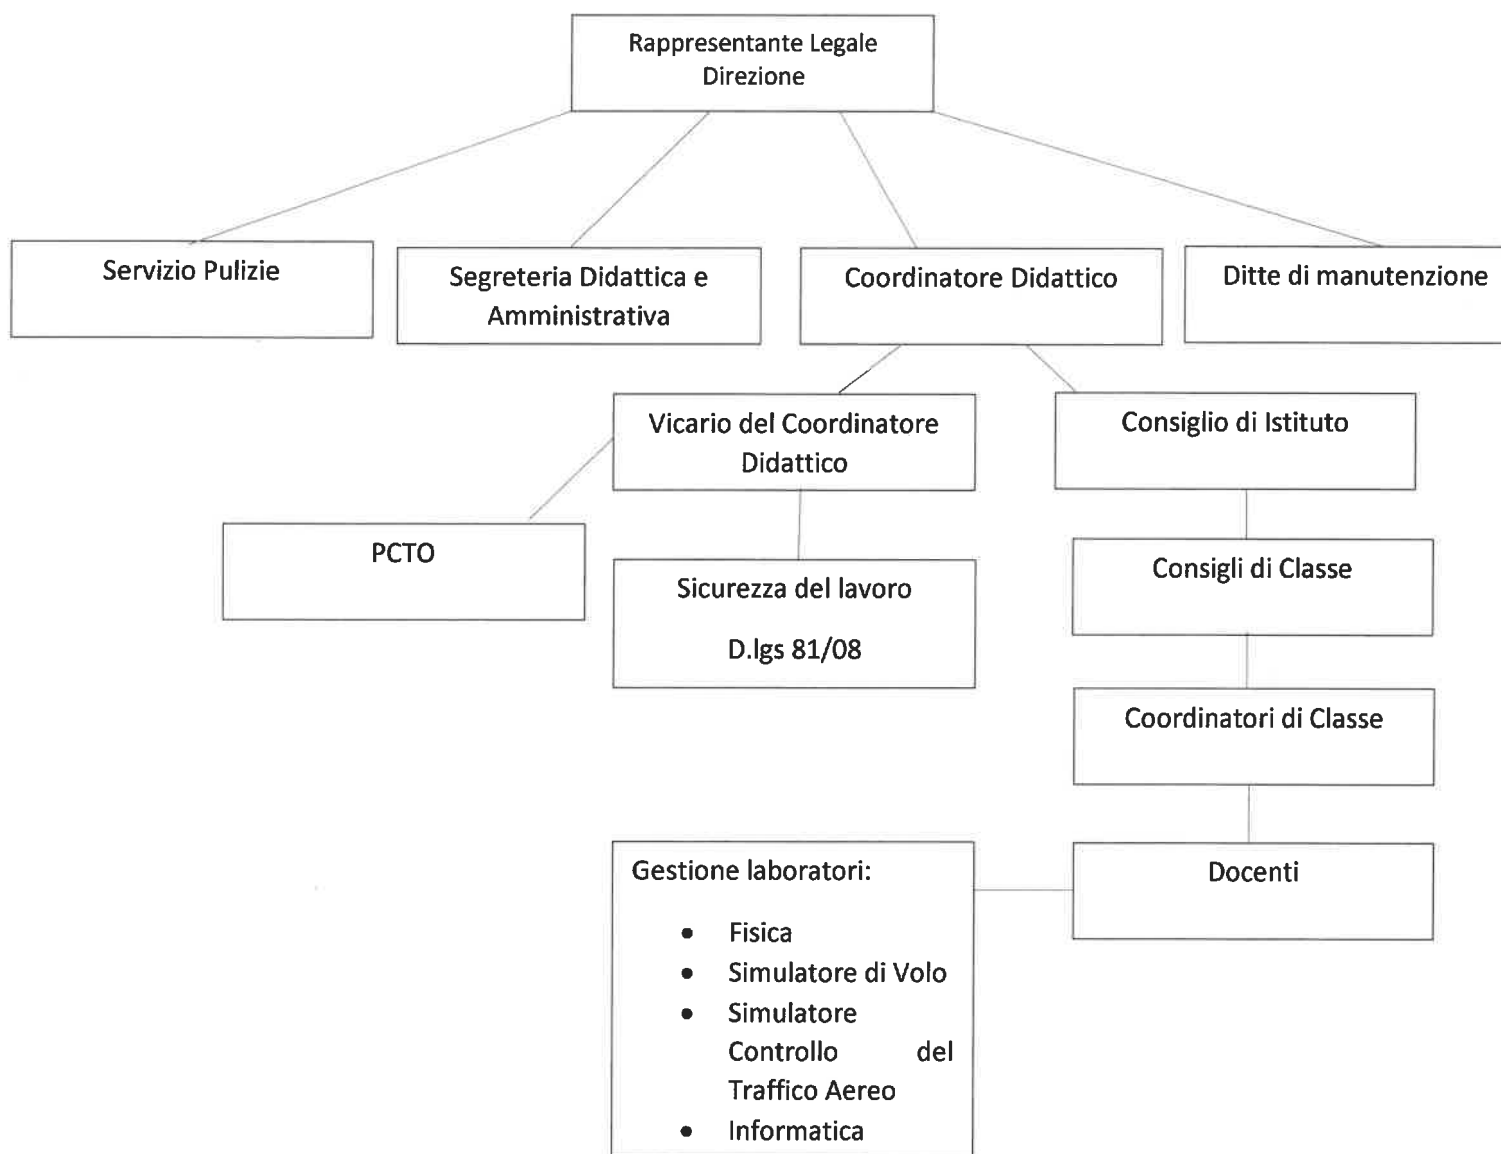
Rappresentante Legale
Direzione

Servizio Pulizie

Segreteria Didattica e Amministrativa

Coordinatore Didattico

Ditte di manutenzione

Vicario del Coordinatore Didattico

Consiglio di Istituto

PCTO

Sicurezza del lavoro

D.lgs 81/08

Consigli di Classe

Coordinatori di Classe

Gestione laboratori:

- Fisica
- Simulatore di Volo
- Simulatore Controllo del Traffico Aereo
- Informatica

Docenti